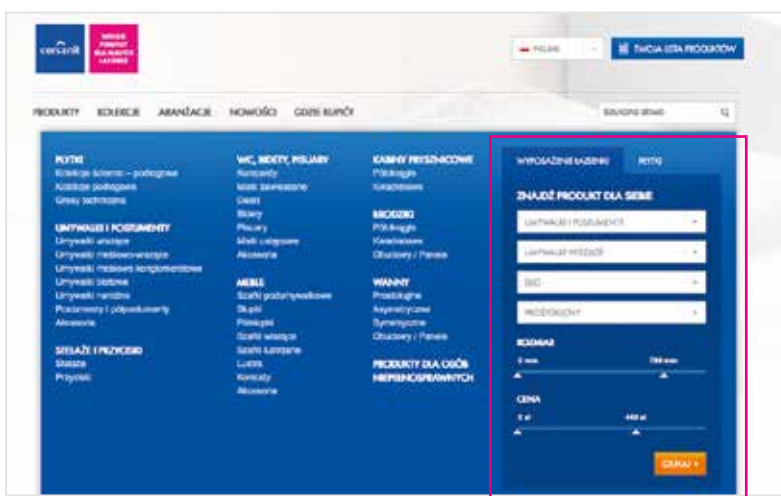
cersanit

WIĘCEJ PRZESTRZENI DLA TWOJEJ ŁAZIENKI

POLSKI

TWOJA LISTA PRODUKTÓW

PRODUKTY KOLEKCJE ARANŻACJE NOWOŚCI GDZIE KUPIĆ?

Szukana fraza

PŁYTKI
Kolekcje ścienno – podłogowe
Kolekcje podłogowe
Gresy techniczne

UMYWALKI I POSTUMENTY
Umywalki wiszące
Umywalki meblowo-wiszące
Umywalki meblowe konglomeratowe
Umywalki blatowe
Umywalki narożne
Postumenty i półpostumenty
Akcesoria

STELAŻE I PRZYCISKI
Stelaże
Przyciski

WC, BIDETY, PISUARY
Kompakty
Miski zawieszane
Deski
Bidety
Pisuary
Miski ustępowe
Akcesoria

MEBLE
Szafki podumywalkowe
Słupki
Półsłupki
Szafki wiszące
Szafki lustrzane
Lustra
Komody
Akcesoria

KABINY PRYSZNICOWE
Półokrągłe
Kwadratowe

BRODZIKI
Półokrągłe
Kwadratowe
Obudowy / Panele

WANNY
Prostokątne
Asymetryczne
Symetryczne
Obudowy / Panele

PRODUKTY DLA OSÓB NIEPEŁNOSPRAWNYCH

WYPOSAŻENIE ŁAZIENKI PŁYTKI

ZNAJDŹ PRODUKT DLA SIEBIE

UMYWALKI I POSTUMENTY

UMYWALKI WISZĄCE

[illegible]

PROSTOKĄTNY

ROZMIAR

0 mm 784 mm

CENA

0 zł 440 zł

SZUKAJ